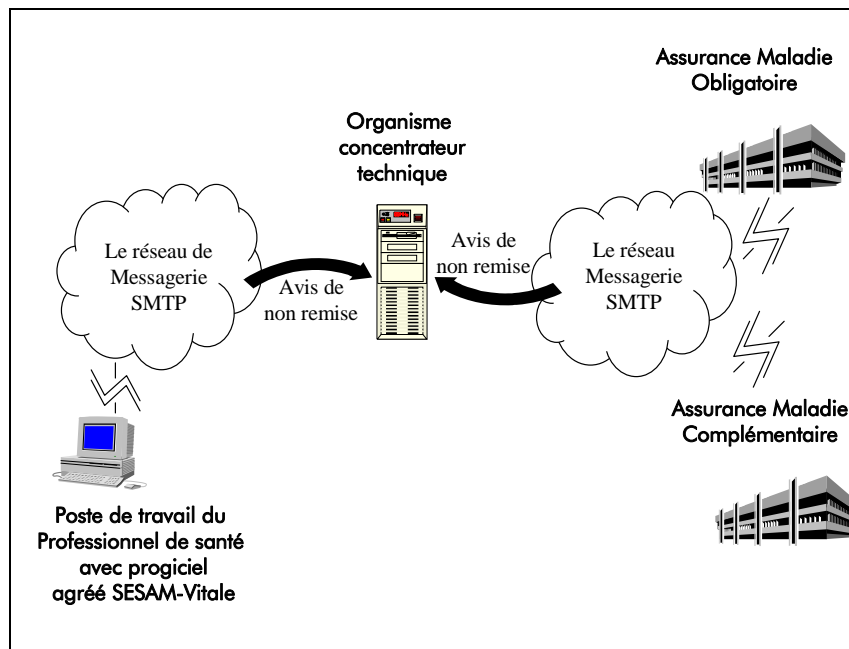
Assurance Maladie Obligatoire

Organisme concentrateur technique

Le réseau de Messagerie SMTP

Avis de non remise

Avis de non remise

Le réseau Messagerie SMTP

Assurance Maladie Complémentaire

Poste de travail du Professionnel de santé avec progiciel agréé SESAM-Vitale